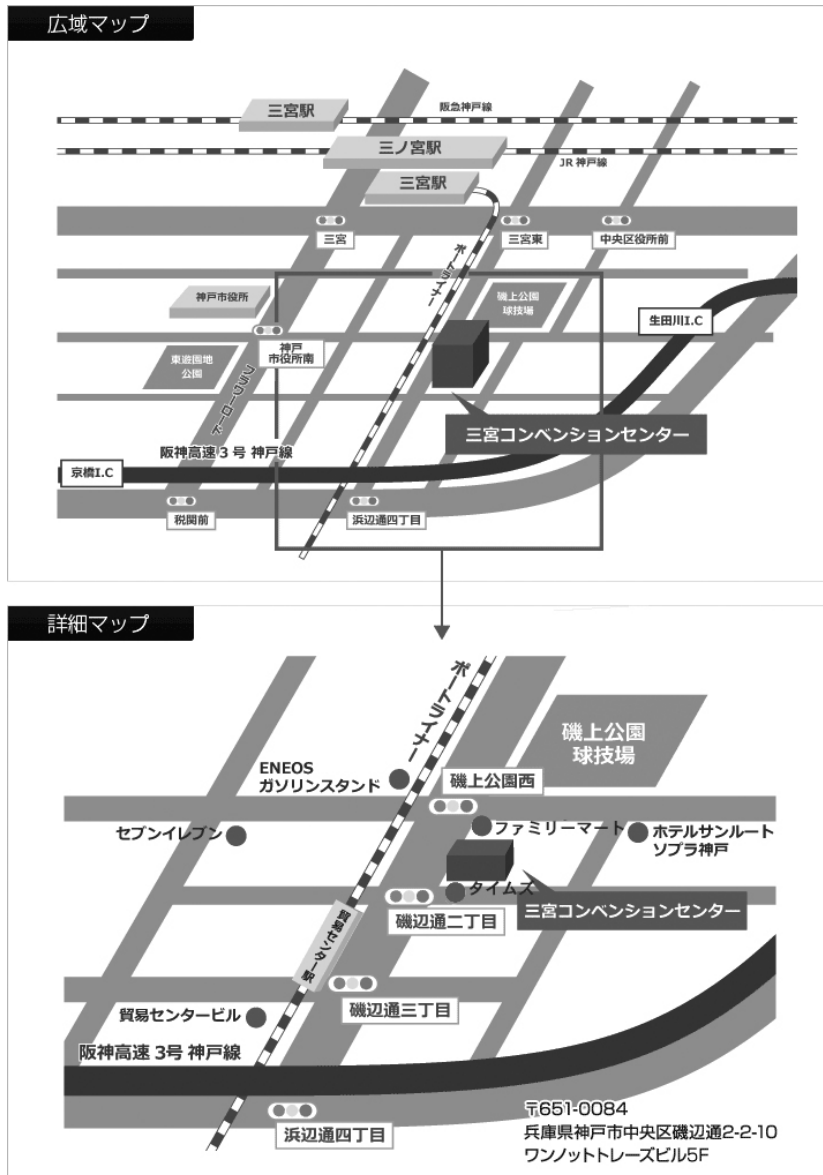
広域マップ

三宮駅
阪急神戸線
三ノ宮駅
JR 神戸線
三宮駅
三宮
ポートライナー
三宮東
中央区役所前
神戸市役所
磯上公園
球技場
生田川I.C
神戸
市役所南
東遊園地
公園
フラワーロード
三宮コンベンションセンター
阪神高速 3 号 神戸線
京橋I.C
税関前
浜辺通四丁目

詳細マップ

ポートライナー
磯上公園
球技場
ENEOS
ガソリンスタンド
磯上公園西
セブンイレブン
ファミリーマート
ホテルサンルート
ソプラ神戸
タイムズ
貿易センター駅
磯辺通二丁目
三宮コンベンションセンター
磯辺通三丁目
貿易センタービル
阪神高速 3号 神戸線
浜辺通四丁目
〒651-0084
兵庫県神戸市中央区磯辺通2-2-10
ワンノットトレーズビル5F